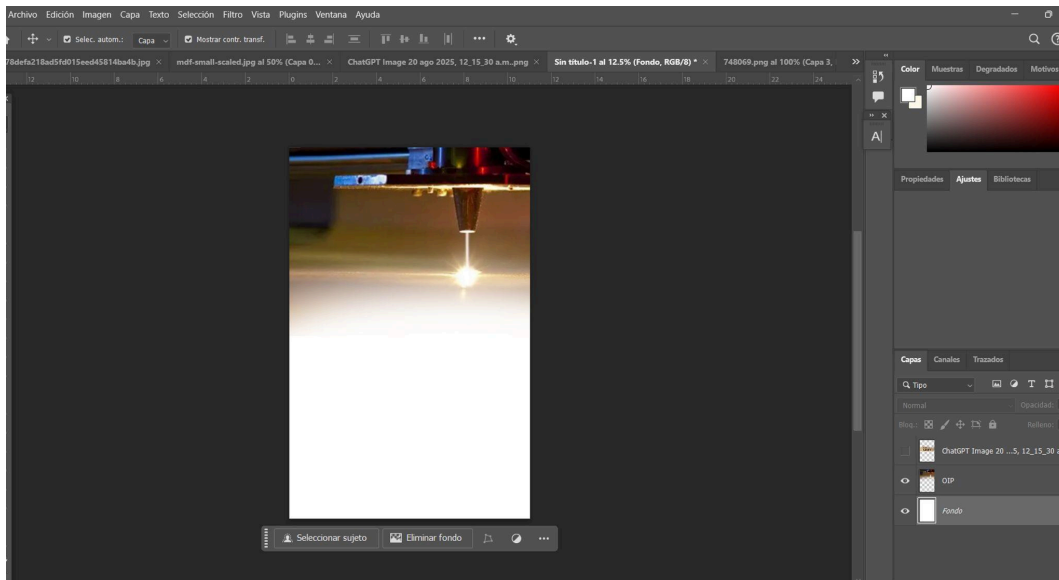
Archivo Edición Imagen Capa Texto Selección Filtro Vista Plugins Ventana Ayuda

Selec. autom.: Capa Mostrar contr. transf. •••

78defa218ad5fd015eed45814ba4b.jpg × mdf-small-scaled.jpg al 50% (Capa 0... × ChatGPT Image 20 ago 2025, 12_15_30 a.m..png × Sin título-1 al 12.5% (Fondo, RGB/8) * × 748069.png al 100% (Capa 3,

12 10 8 6 4 2 0 2 4 6 8 10 12 14 16 18 20 22 24

Color Muestras Degradados Motivos

Propiedades Ajustes Bibliotecas

Capas Canales Trazados

Tipo

Normal Opacidad:

Bloq.: Relleno:

ChatGPT Image 20 ...5, 12_15_30 a

OIP

Fondo

Seleccionar sujeto Eliminar fondo •••